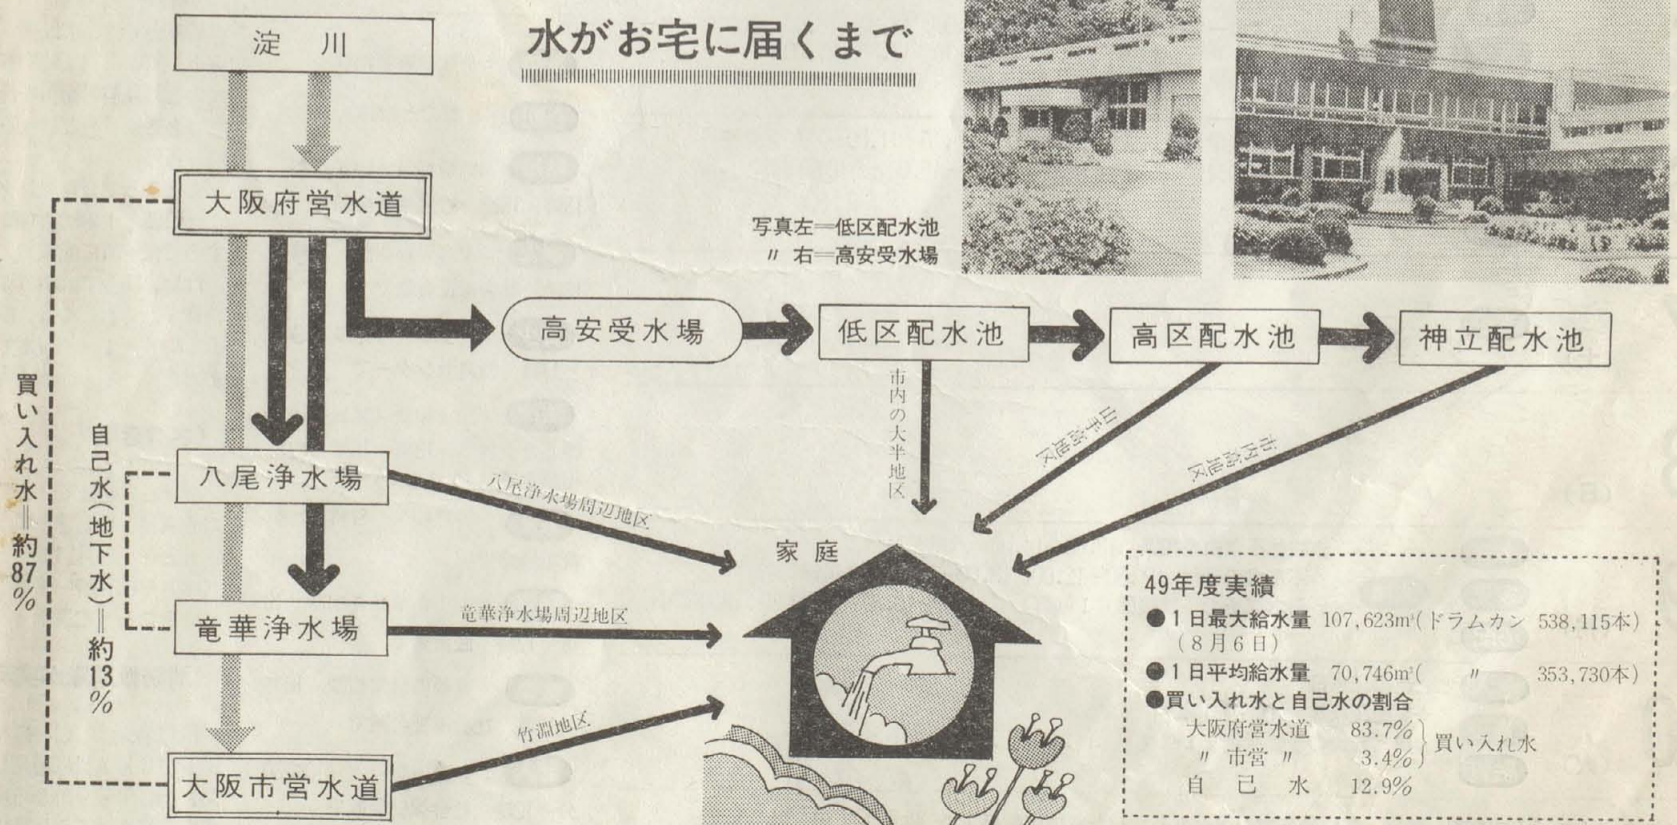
水がお宅に届くまで

淀　川

大阪府営水道

写真左＝低区配水池
〃 右＝高安受水場

高安受水場

低区配水池

高区配水池

神立配水池

市内の大半地区

山手部地区

市内高地区

買い入れ水＝約87%

自己水（地下水）＝約13%

八尾浄水場

八尾浄水場周辺地区

家　庭

竜華浄水場

竜華浄水場周辺地区

竹淵地区

大阪市営水道

49年度実績
●１日最大給水量　107,623m³（ドラムカン　538,115本）（８月６日）
●１日平均給水量　70,746m³（　〃　353,730本）
●買い入れ水と自己水の割合
大阪府営水道　83.7%
〃 市営 〃　3.4%
買い入れ水
自　己　水　12.9%